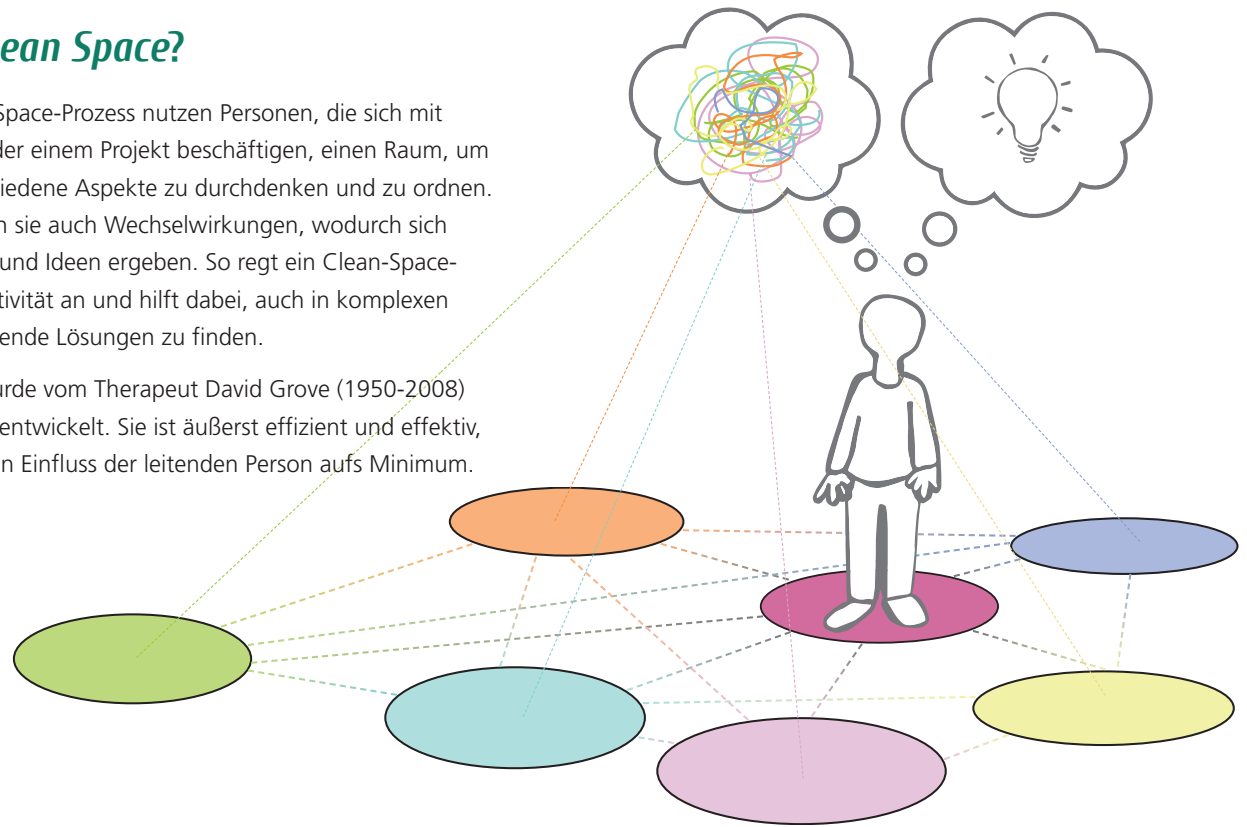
ean Space?

Space-Prozess nutzen Personen, die sich mit der einem Projekt beschäftigen, einen Raum, um iedene Aspekte zu durchdenken und zu ordnen. n sie auch Wechselwirkungen, wodurch sich und Ideen ergeben. So regt ein Clean-Space-tivität an und hilft dabei, auch in komplexen ende Lösungen zu finden.

urde vom Therapeut David Grove (1950-2008) entwickelt. Sie ist äußerst effizient und effektiv, n Einfluss der leitenden Person aufs Minimum.